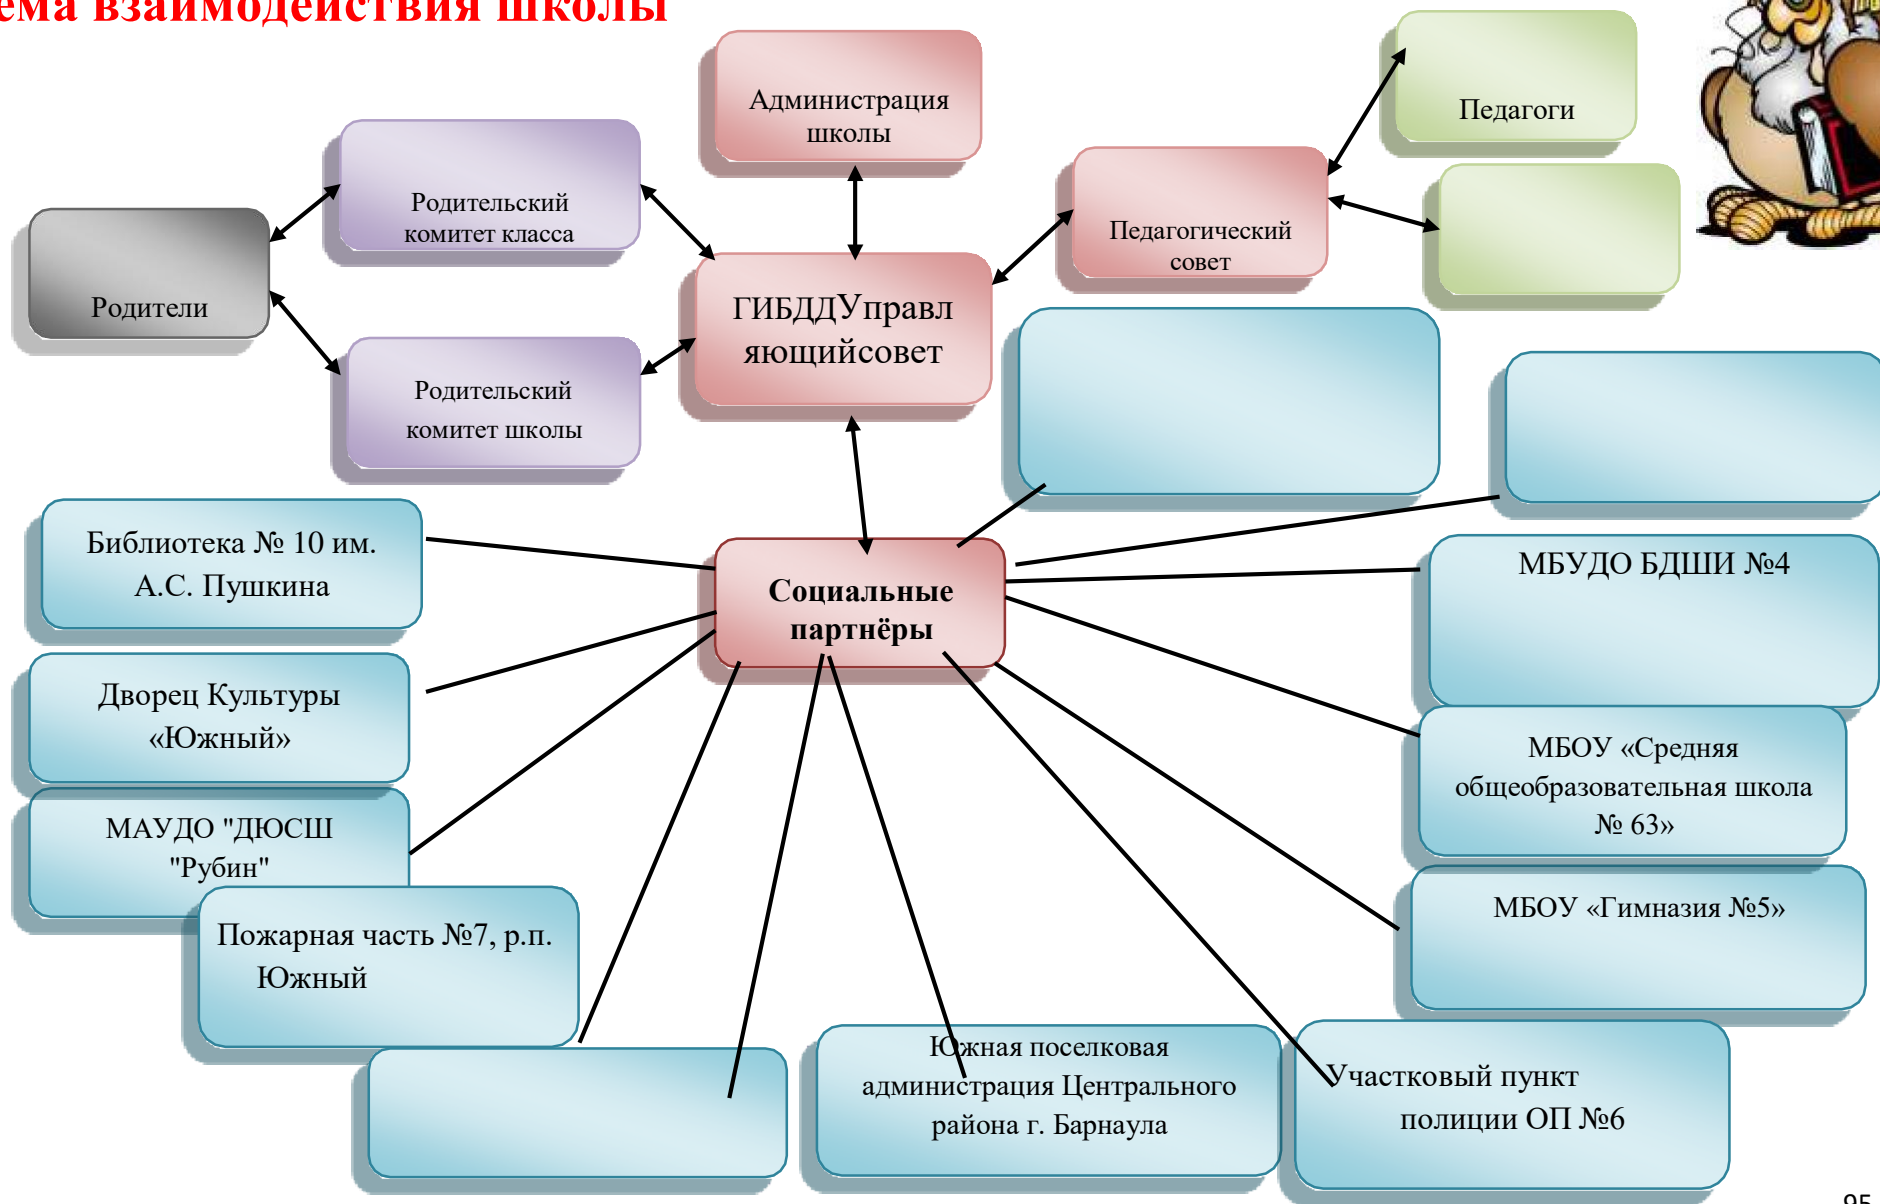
ема взаимодействия школы

Администрация школы

Педагоги

Родительский комитет класса

Педагогический совет

Родители

ГИБДДУправляющийсовет

Родительский комитет школы

Библиотека № 10 им. А.С. Пушкина

Социальные партнёры

МБУДО БДШИ №4

Дворец Культуры «Южный»

МБОУ «Средняя общеобразовательная школа № 63»

МАУДО "ДЮСШ "Рубин"

МБОУ «Гимназия №5»

Пожарная часть №7, р.п. Южный

Южная поселковая администрация Центрального района г. Барнаула

Участковый пункт полиции ОП №6

95